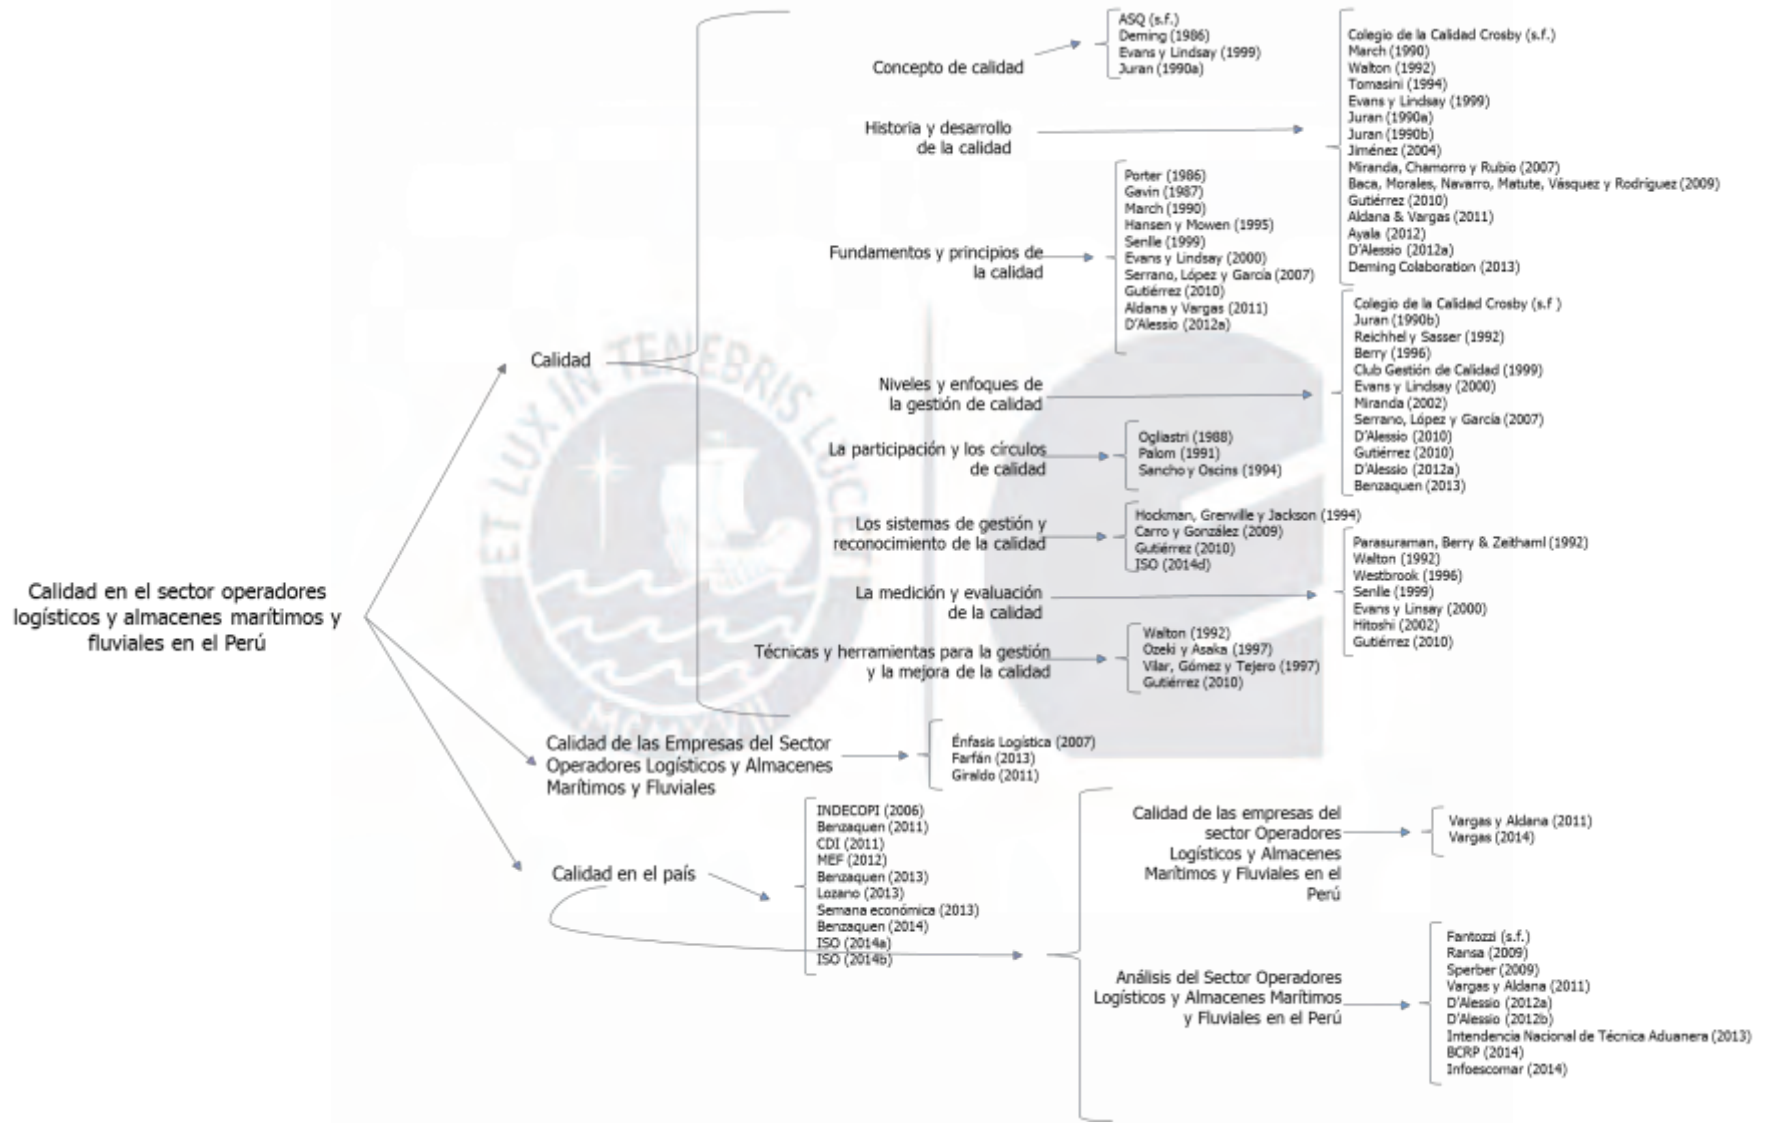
Calidad en el sector operadores logísticos y almacenes marítimos y fluviales en el Perú

Calidad

Concepto de calidad

ASQ (s.f.)
Deming (1986)
Evans y Lindsay (1999)
Juran (1990a)

Historia y desarrollo de la calidad

Colegio de la Calidad Crosby (s.f.)
March (1990)
Walton (1992)
Tomasini (1994)
Evans y Lindsay (1999)
Juran (1990a)
Juran (1990b)
Jiménez (2004)
Miranda, Chamorro y Rubio (2007)
Baca, Morales, Navarro, Matute, Vásquez y Rodríguez (2009)
Gutiérrez (2010)
Aldana & Vargas (2011)
Ayala (2012)
D'Alessio (2012a)
Deming Colaboration (2013)

Fundamentos y principios de la calidad

Porter (1986)
Gavin (1987)
March (1990)
Hansen y Mowen (1995)
Senlle (1999)
Evans y Lindsay (2000)
Serrano, López y García (2007)
Gutiérrez (2010)
Aldana y Vargas (2011)
D'Alessio (2012a)

Niveles y enfoques de la gestión de calidad

Colegio de la Calidad Crosby (s.f )
Juran (1990b)
Reichhel y Sasser (1992)
Berry (1996)
Club Gestión de Calidad (1999)
Evans y Lindsay (2000)
Miranda (2002)
Serrano, López y García (2007)
D'Alessio (2010)
Gutiérrez (2010)
D'Alessio (2012a)
Benzaquen (2013)

La participación y los círculos de calidad

Ogliastri (1988)
Palom (1991)
Sancho y Oscins (1994)

Los sistemas de gestión y reconocimiento de la calidad

Hockman, Grenville y Jackson (1994)
Carro y González (2009)
Gutiérrez (2010)
ISO (2014d)

La medición y evaluación de la calidad

Parasuraman, Berry & Zeithaml (1992)
Walton (1992)
Westbrook (1996)
Senlle (1999)
Evans y Linsay (2000)
Hitoshi (2002)
Gutiérrez (2010)

Técnicas y herramientas para la gestión y la mejora de la calidad

Walton (1992)
Ozeki y Asaka (1997)
Vilar, Gómez y Tejero (1997)
Gutiérrez (2010)

Calidad de las Empresas del Sector Operadores Logísticos y Almacenes Marítimos y Fluviales

Énfasis Logística (2007)
Farfán (2013)
Giraldo (2011)

Calidad en el país

INDECOPI (2006)
Benzaquen (2011)
CDI (2011)
MEF (2012)
Benzaquen (2013)
Lozano (2013)
Semana económica (2013)
Benzaquen (2014)
ISO (2014a)
ISO (2014b)

Calidad de las empresas del sector Operadores Logísticos y Almacenes Marítimos y Fluviales en el Perú

Vargas y Aldana (2011)
Vargas (2014)

Análisis del Sector Operadores Logísticos y Almacenes Marítimos y Fluviales en el Perú

Fantozzi (s.f.)
Ransa (2009)
Sperber (2009)
Vargas y Aldana (2011)
D'Alessio (2012a)
D'Alessio (2012b)
Intendencia Nacional de Técnica Aduanera (2013)
BCRP (2014)
Infoescomar (2014)